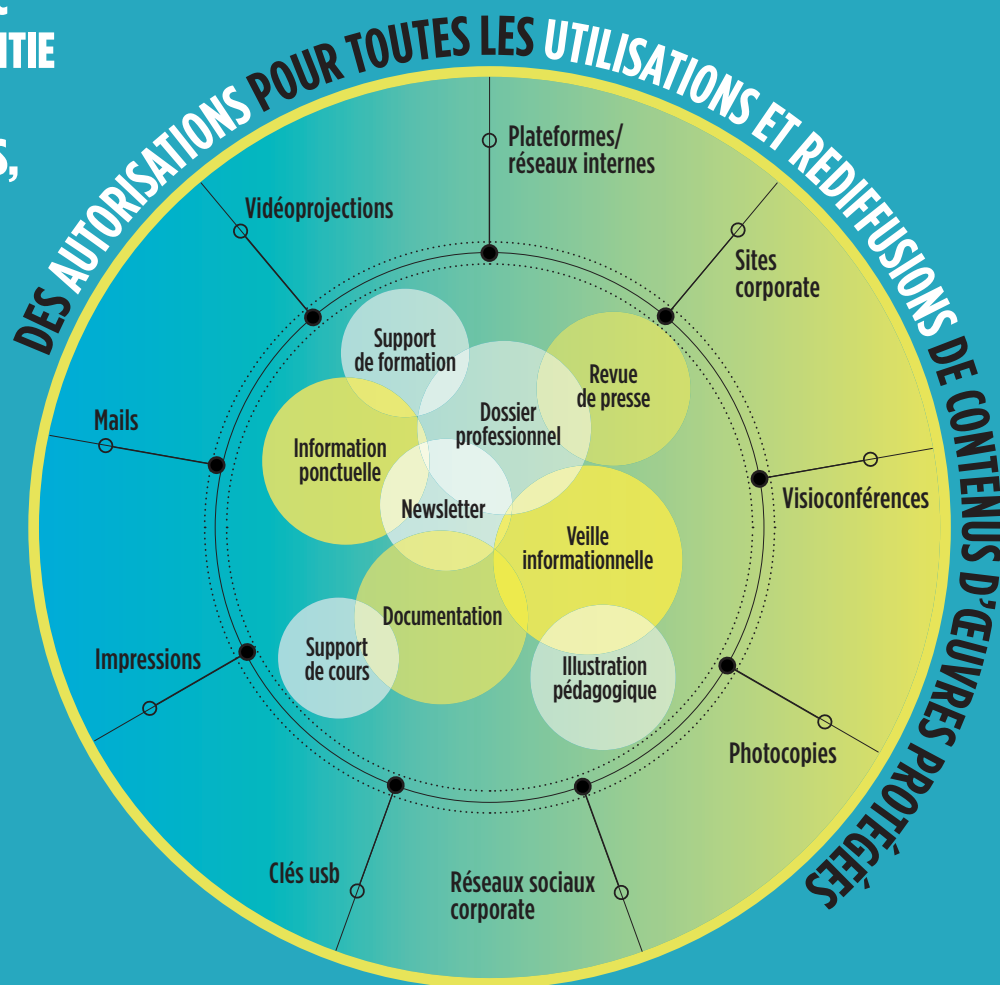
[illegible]TIE

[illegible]S,

DES AUTORISATIONS POUR TOUTES LES UTILISATIONS ET REDIFFUSIONS DE CONTENUS D'ŒUVRES PROTÉGÉES

Plateformes/ réseaux internes

Vidéoprojections

Sites corporate

Mails

Visioconférences

Impressions

Photocopies

Clés usb

Réseaux sociaux corporate

Support de formation

Revue de presse

Dossier professionnel

Information ponctuelle

Newsletter

Veille informationnelle

Documentation

Support de cours

Illustration pédagogique